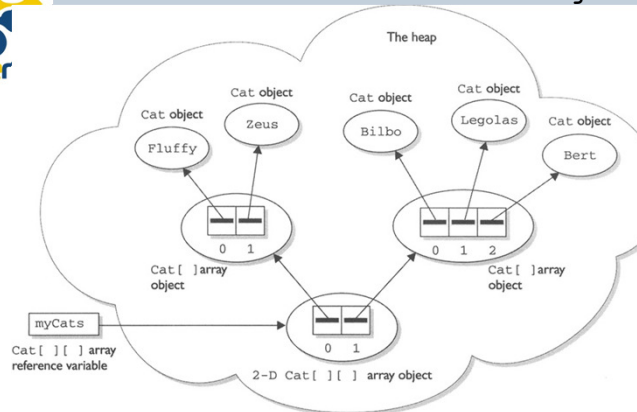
The heap

Cat object
Cat object
Cat object
Cat object
Cat object

Zeus
Fluffy
Bilbo
Legolas
Bert

0 1
0 1 2

Cat[ ]array object
Cat[ ]array object

myCats

Cat[ ][ ] array reference variable

0 1

2-D Cat[ ][ ] array object